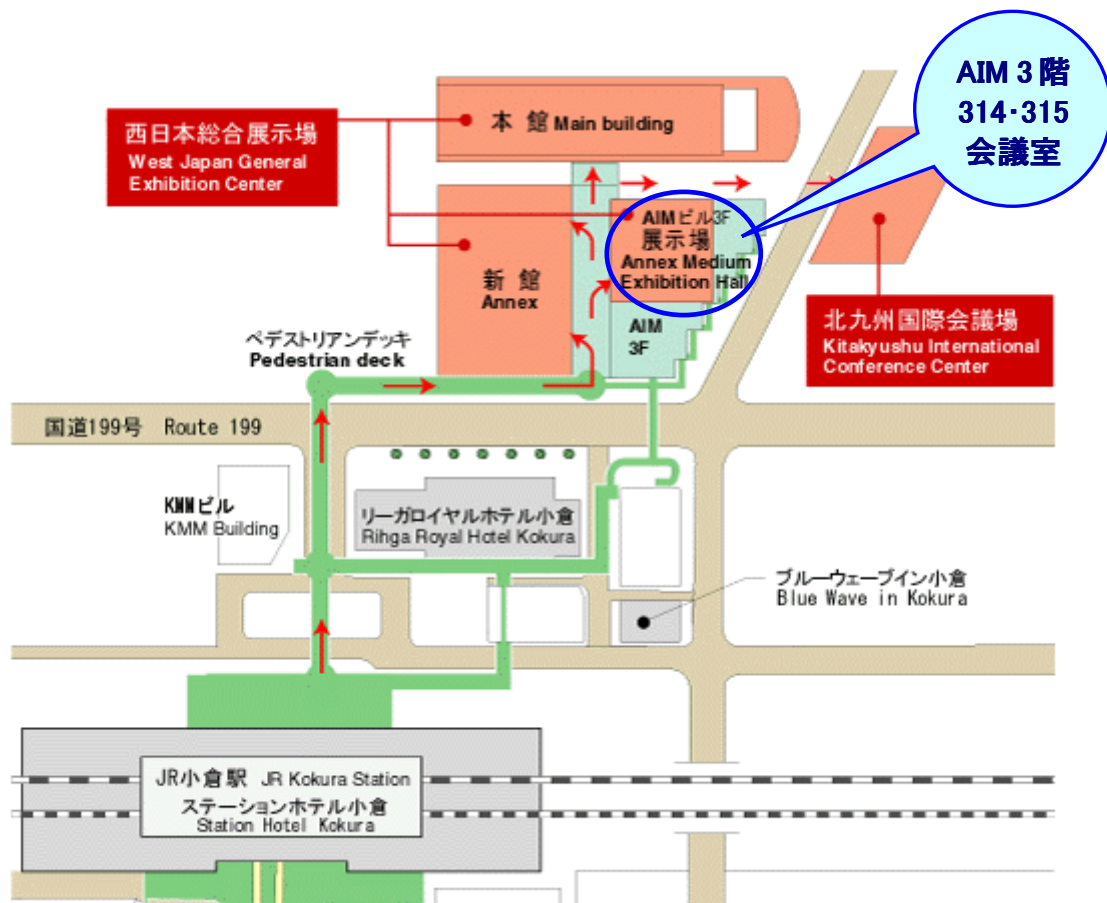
AIM 3階
314･315
会議室

西日本総合展示場
West Japan General Exhibition Center

本 館 Main building

新 館
Annex

AIMビル3F
展示場
Annex Medium Exhibition Hall

AIM
3F

北九州国際会議場
Kitakyushu International Conference Center

ペデストリアンデッキ
Pedestrian deck

国道199号 Route 199

KMMビル
KMM Building

リーガロイヤルホテル小倉
Rihga Royal Hotel Kokura

ブルーウェーブイン小倉
Blue Wave in Kokura

JR小倉駅 JR Kokura Station
ステーションホテル小倉
Station Hotel Kokura